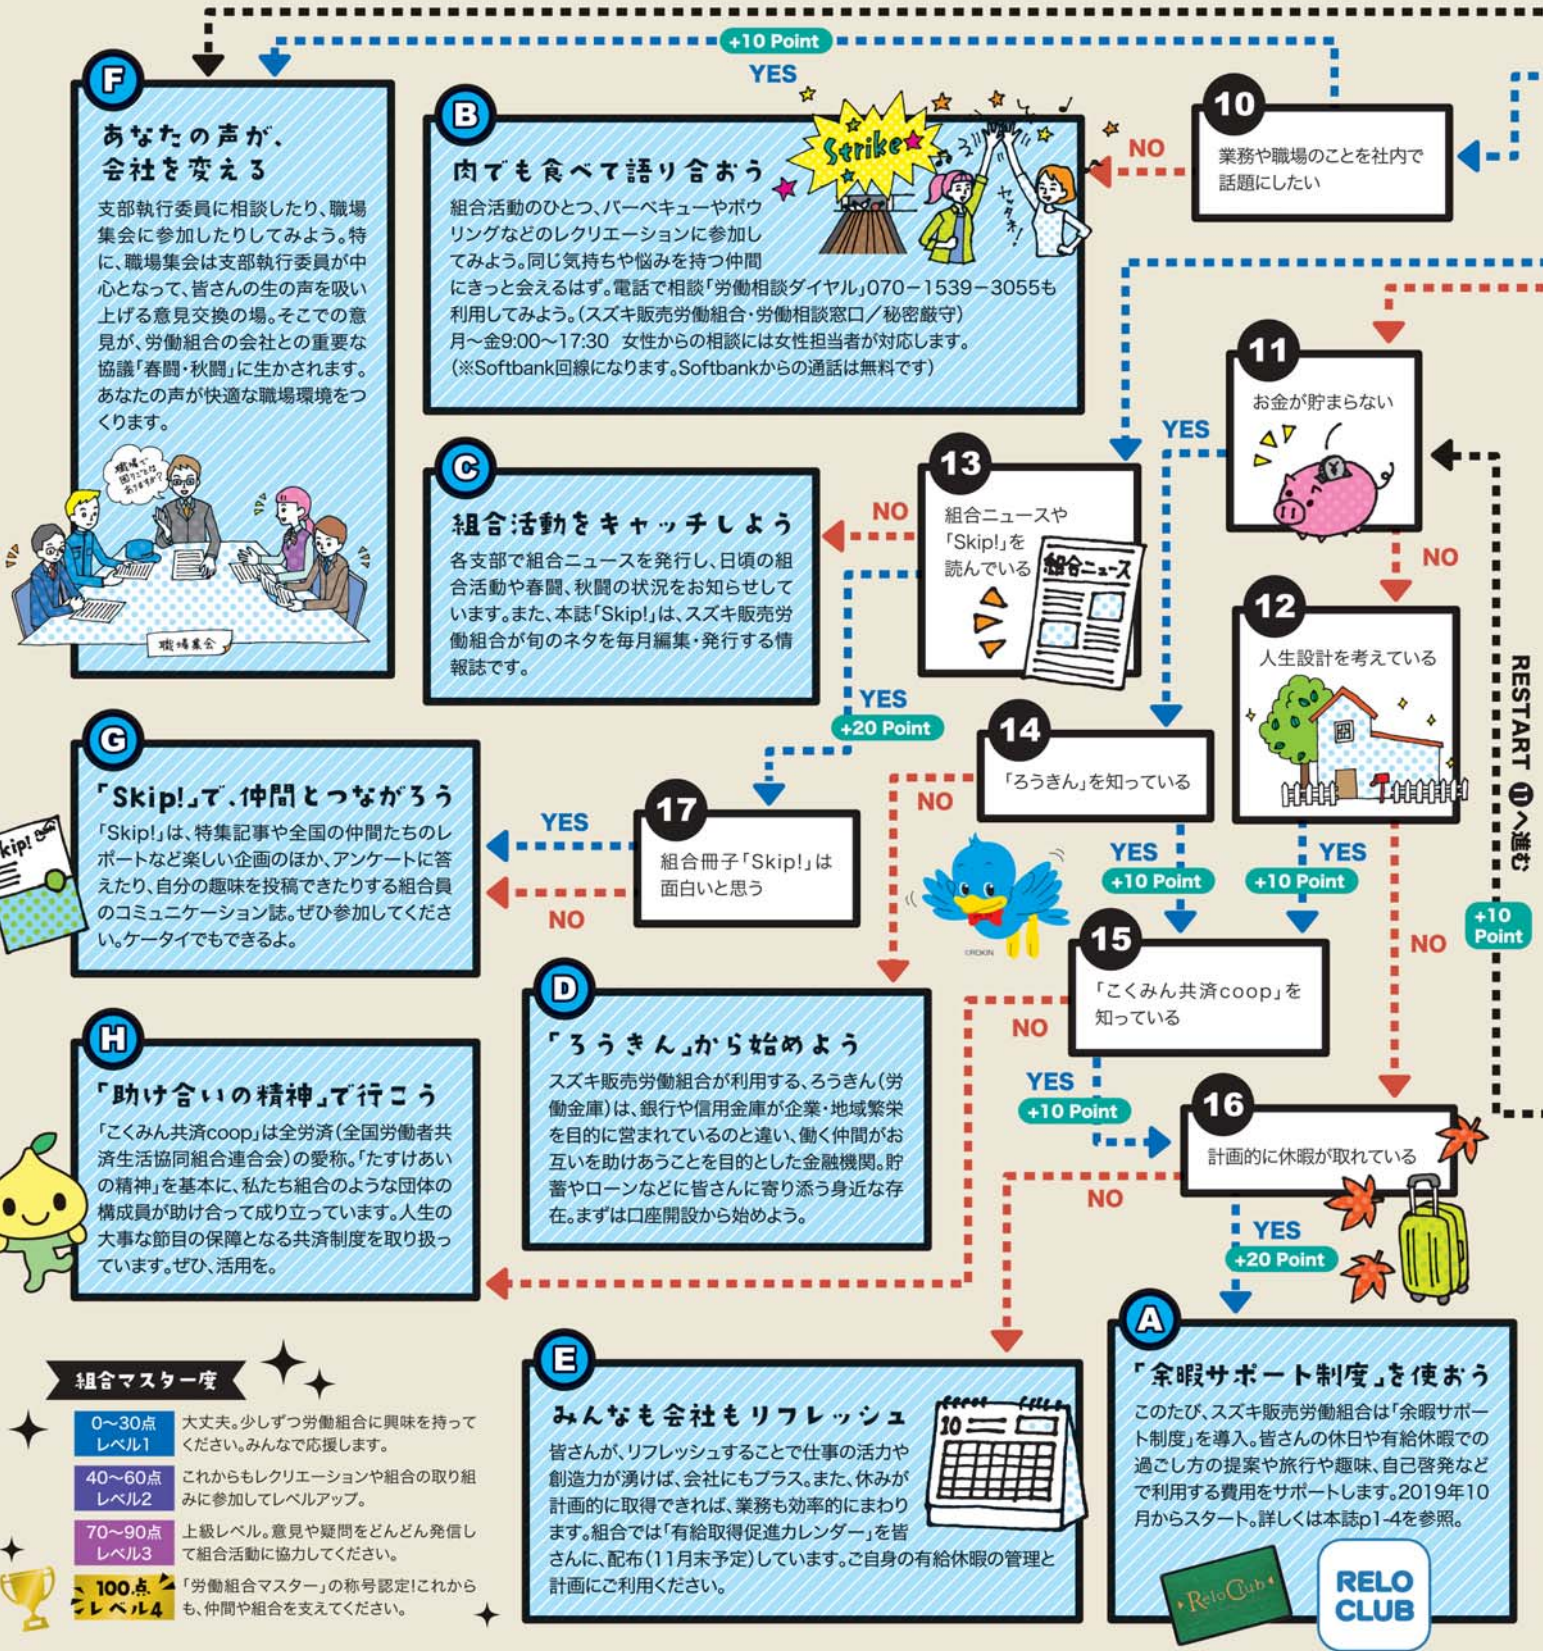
+10 Point
YES

F
あなたの声が、会社を変える
支部執行委員に相談したり、職場集会に参加したりしてみよう。特に、職場集会は支部執行委員が中心となって、皆さんの生の声を吸い上げる意見交換の場。そこでの意見が、労働組合の会社との重要な協議「春闘・秋闘」に生かされます。あなたの声が快適な職場環境をつくります。
職場で困ってることありますか?
職場集会

B
肉でも食べて語り合おう
Strike
組合活動のひとつ、バーベキューやボウリングなどのレクリエーションに参加してみよう。同じ気持ちや悩みを持つ仲間にきっと会えるはず。電話で相談「労働相談ダイヤル」070−1539−3055も利用してみよう。(スズキ販売労働組合・労働相談窓口/秘密厳守)
月〜金9:00〜17:30 女性からの相談には女性担当者が対応します。
(※Softbank回線になります。Softbankからの通話は無料です)

NO
10
業務や職場のことを社内で話題にしたい

11
お金が貯まらない
YES
NO

12
人生設計を考えている

RESTART 11へ進む
+10 Point

C
組合活動をキャッチしよう
各支部で組合ニュースを発行し、日頃の組合活動や春闘、秋闘の状況をお知らせしています。また、本誌「Skip!」は、スズキ販売労働組合が旬のネタを毎月編集・発行する情報誌です。

NO
13
組合ニュースや「Skip!」を読んでいる
組合ニュース
YES
+20 Point

14
「ろうきん」を知っている
NO
YES
+10 Point
YES
+10 Point
NO

G
「Skip!」で、仲間とつながろう
「Skip!」は、特集記事や全国の仲間たちのレポートなど楽しい企画のほか、アンケートに答えたり、自分の趣味を投稿できたりする組合員のコミュニケーション誌。ぜひ参加してください。ケータイでもできるよ。
Skip!

YES
17
組合冊子「Skip!」は面白いと思う
NO

©ROKIN
15
「こくみん共済coop」を知っている
NO
YES
+10 Point

16
計画的に休暇が取れている
NO
YES
+20 Point

H
「助け合いの精神」で行こう
「こくみん共済coop」は全労済(全国労働者共済生活協同組合連合会)の愛称。「たすけあいの精神」を基本に、私たち組合のような団体の構成員が助け合って成り立っています。人生の大事な節目の保障となる共済制度を取り扱っています。ぜひ、活用を。

D
「ろうきん」から始めよう
スズキ販売労働組合が利用する、ろうきん(労働金庫)は、銀行や信用金庫が企業・地域繁栄を目的に営まれているのと違い、働く仲間がお互いを助けあうことを目的とした金融機関。貯蓄やローンなどに皆さんに寄り添う身近な存在。まずは口座開設から始めよう。

組合マスター度
| 0〜30点 レベル1 | 大丈夫。少しずつ労働組合に興味を持ってください。みんなで応援します。 |
|---|---|
| 40〜60点 レベル2 | これからもレクリエーションや組合の取り組みに参加してレベルアップ。 |
| 70〜90点 レベル3 | 上級レベル。意見や疑問をどんどん発信して組合活動に協力してください。 |
| 100点 レベル4 | 「労働組合マスター」の称号認定!これからも、仲間や組合を支えてください。 |

E
みんなも会社もリフレッシュ
10
皆さんが、リフレッシュすることで仕事の活力や創造力が湧けば、会社にもプラス。また、休みが計画的に取得できれば、業務も効率的にまわります。組合では「有給取得促進カレンダー」を皆さんに、配布(11月末予定)しています。ご自身の有給休暇の管理と計画にご利用ください。

A
「余暇サポート制度」を使おう
このたび、スズキ販売労働組合は「余暇サポート制度」を導入。皆さんの休日や有給休暇での過ごし方の提案や旅行や趣味、自己啓発などで利用する費用をサポートします。2019年10月からスタート。詳しくは本誌p1-4を参照。
Relo Club
RELO CLUB